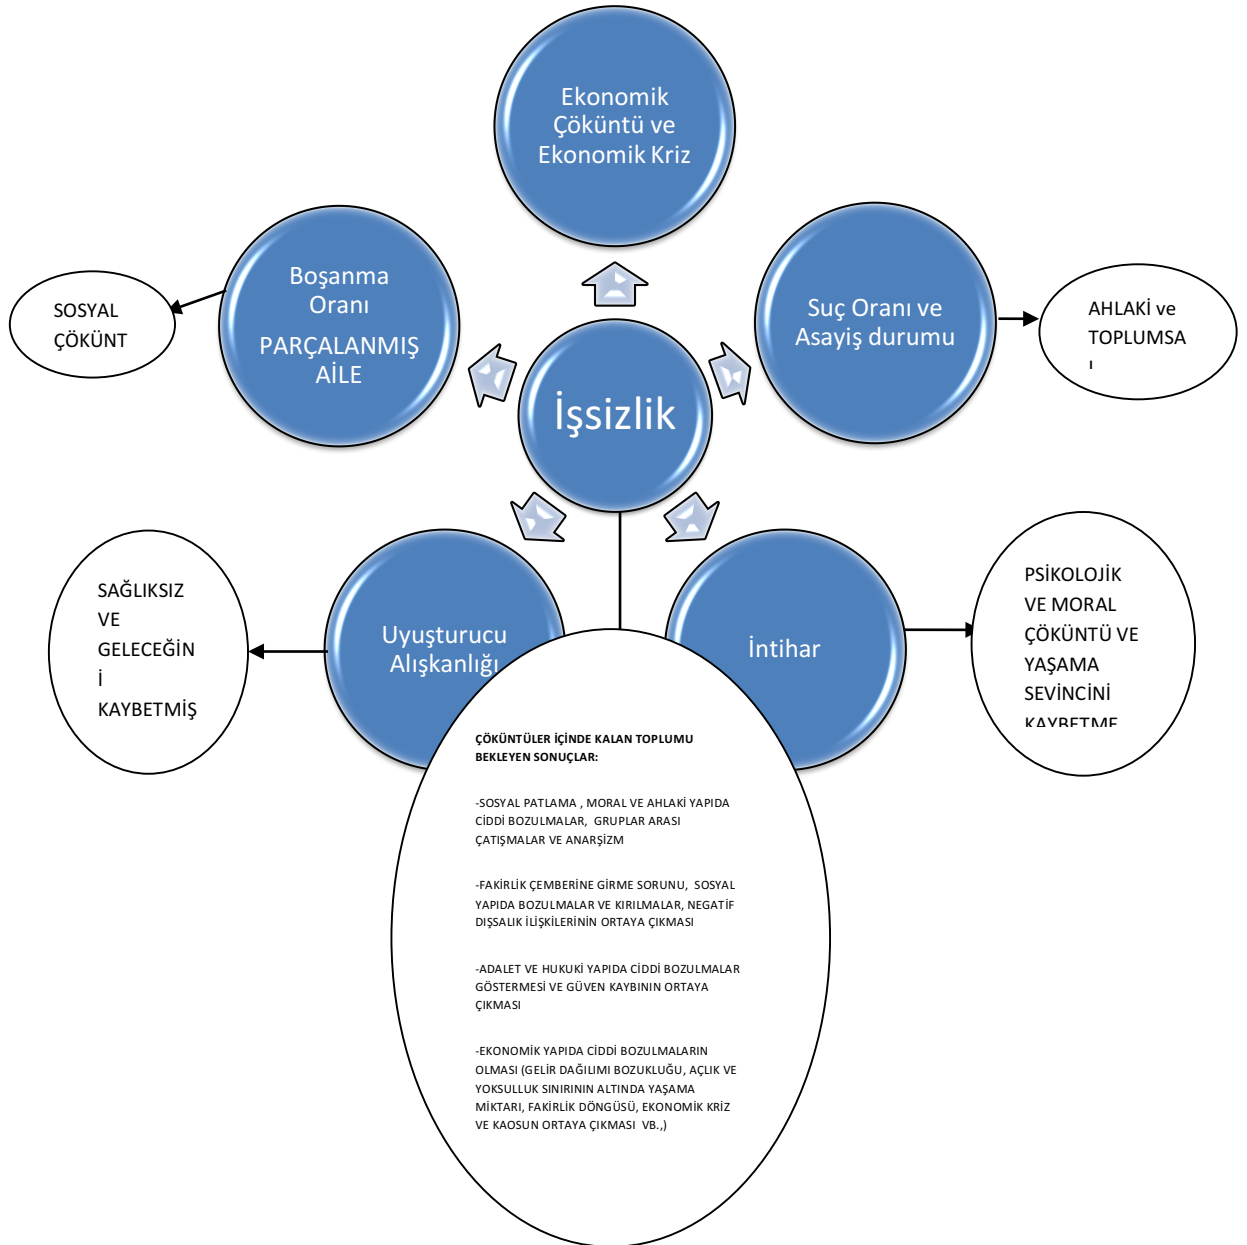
Ekonomik Çöküntü ve Ekonomik Kriz

Boşanma Oranı

PARÇALANMIŞ AİLE

SOSYAL ÇÖKÜNT

Suç Oranı ve Asayiş durumu

AHLAKİ ve TOPLUMSA

İşsizlik

SAĞLIKSIZ VE GELECEĞİN İ KAYBETMİŞ

Uyuşturucu Alışkanlığı

İntihar

PSİKOLOJİK VE MORAL ÇÖKÜNTÜ VE YAŞAMA SEVİNCİNİ KAYBETME

ÇÖKÜNTÜLER İÇİNDE KALAN TOPLUMU BEKLEYEN SONUÇLAR:

-SOSYAL PATLAMA , MORAL VE AHLAKİ YAPIDA CİDDİ BOZULMALAR, GRUPLAR ARASI ÇATIŞMALAR VE ANARŞİZM

-FAKİRLİK ÇEMBERİNE GİRME SORUNU, SOSYAL YAPIDA BOZULMALAR VE KIRILMALAR, NEGATİF DIŞSALIK İLİŞKİLERİNİN ORTAYA ÇIKMASI

-ADALET VE HUKUKİ YAPIDA CİDDİ BOZULMALAR GÖSTERMESİ VE GÜVEN KAYBININ ORTAYA ÇIKMASI

-EKONOMİK YAPIDA CİDDİ BOZULMALARIN OLMASI (GELİR DAĞILIMI BOZUKLUĞU, AÇLIK VE YOKSULLUK SINIRININ ALTINDA YAŞAMA MİKTARI, FAKİRLİK DÖNGÜSÜ, EKONOMİK KRİZ VE KAOSUN ORTAYA ÇIKMASI VB.,)